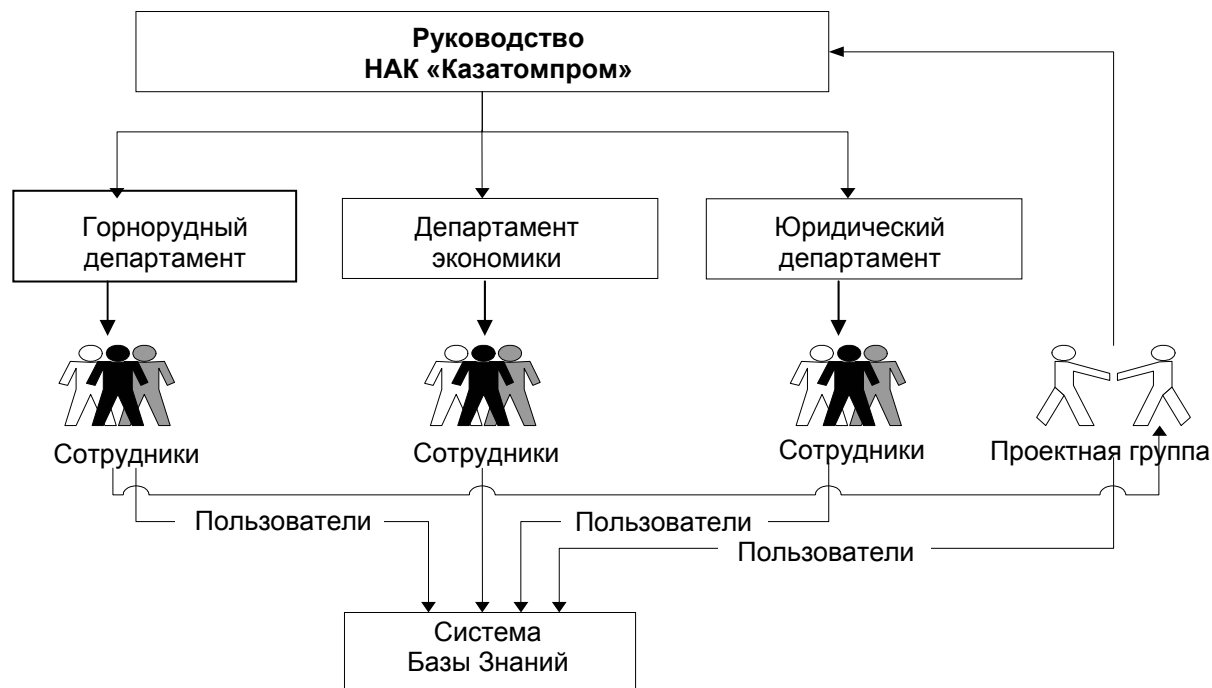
Руководство
НАК «Казатомпром»

Горнорудный департамент

Департамент экономики

Юридический департамент

Сотрудники

Сотрудники

Сотрудники

Проектная группа

Пользователи

Пользователи

Пользователи

Система
Базы Знаний